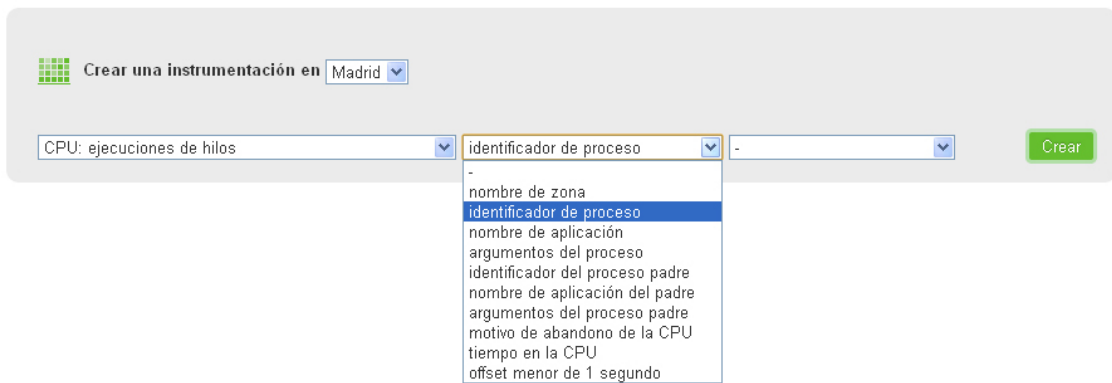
Crear una instrumentación en Madrid

CPU: ejecuciones de hilos
identificador de proceso
-
Crear

-
nombre de zona
identificador de proceso
nombre de aplicación
argumentos del proceso
identificador del proceso padre
nombre de aplicación del padre
argumentos del proceso padre
motivo de abandono de la CPU
tiempo en la CPU
offset menor de 1 segundo